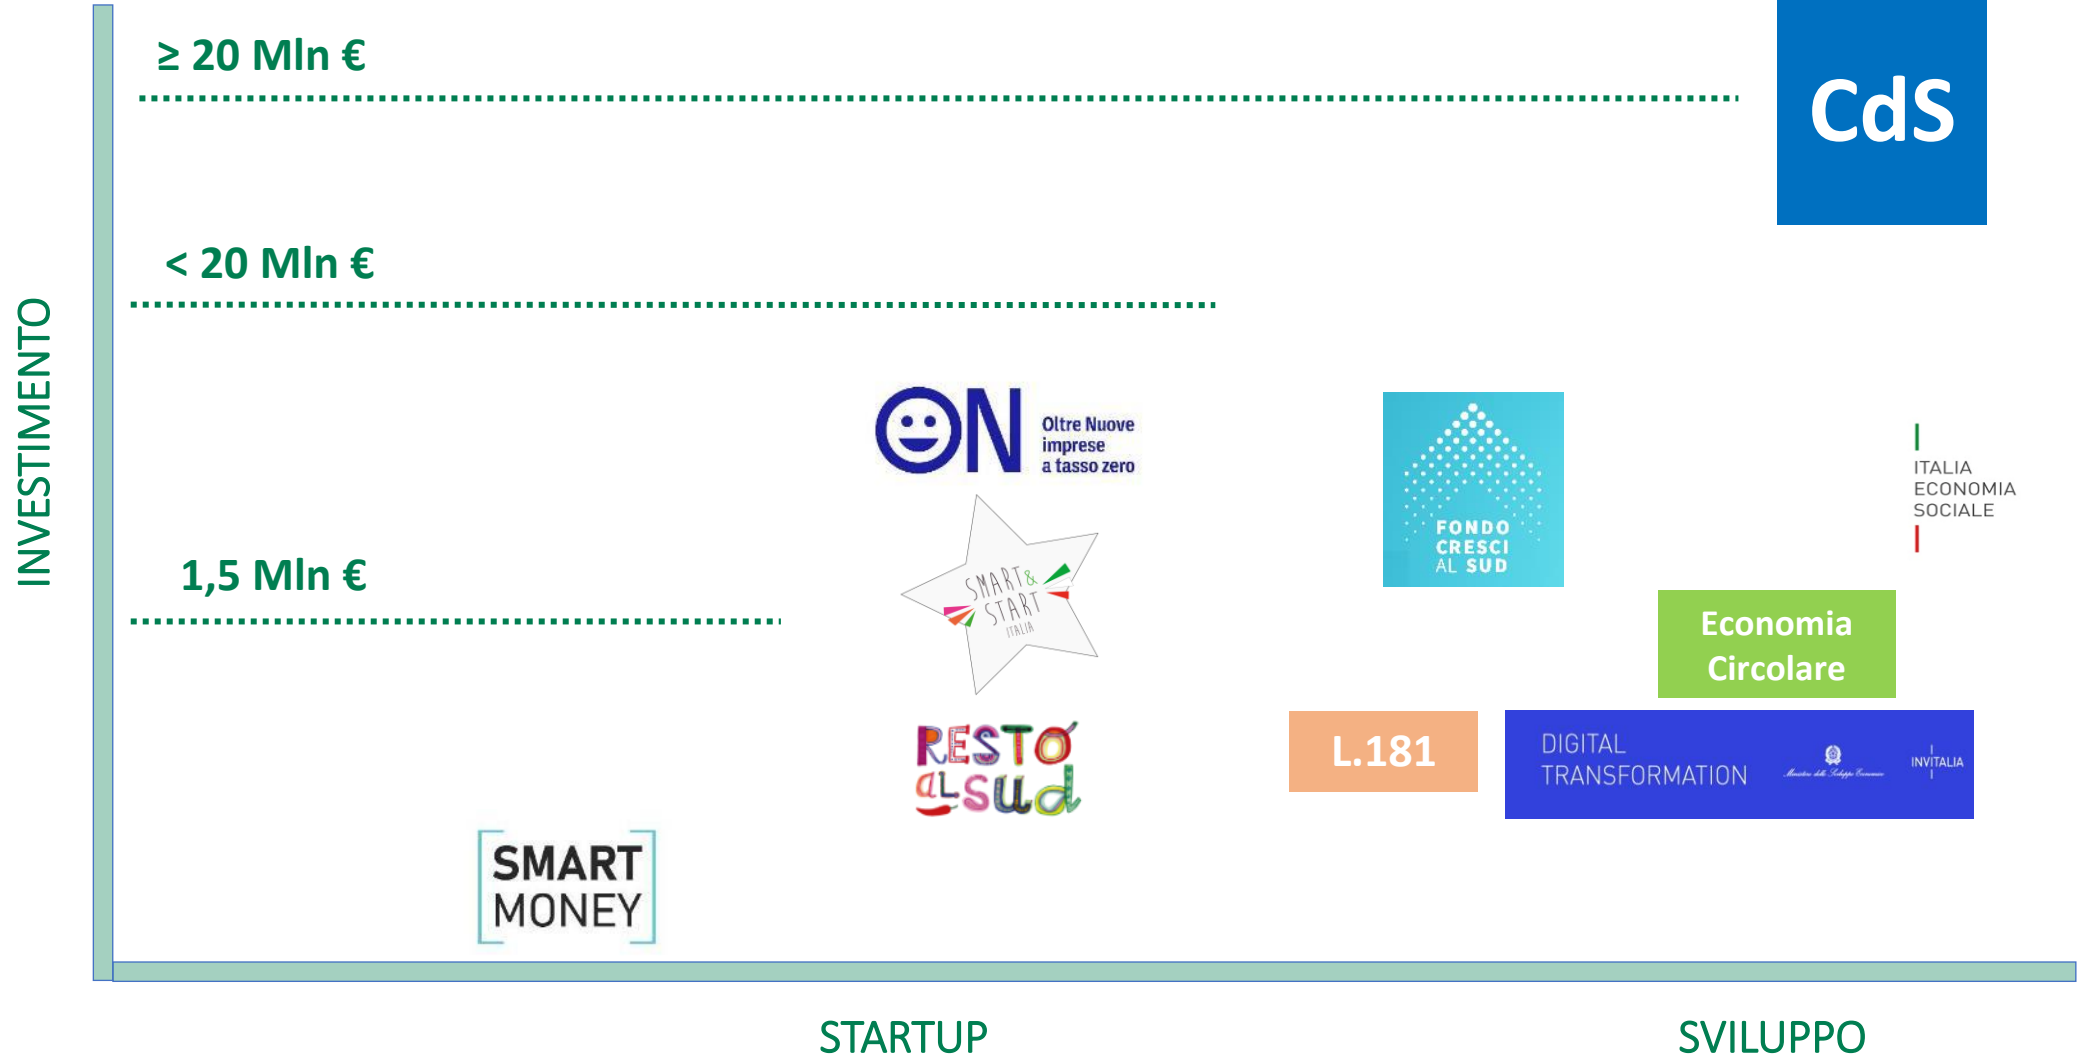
INVESTIMENTO

≥ 20 Mln €

CdS

< 20 Mln €

ON Oltre Nuove imprese a tasso zero

FONDO CRESCI AL SUD

ITALIA ECONOMIA SOCIALE

1,5 Mln €

SMART & START ITALIA

Economia Circolare

RESTO AL SUD

L.181

DIGITAL TRANSFORMATION

Ministero dello Sviluppo Economico

INVITALIA

SMART MONEY

STARTUP

SVILUPPO